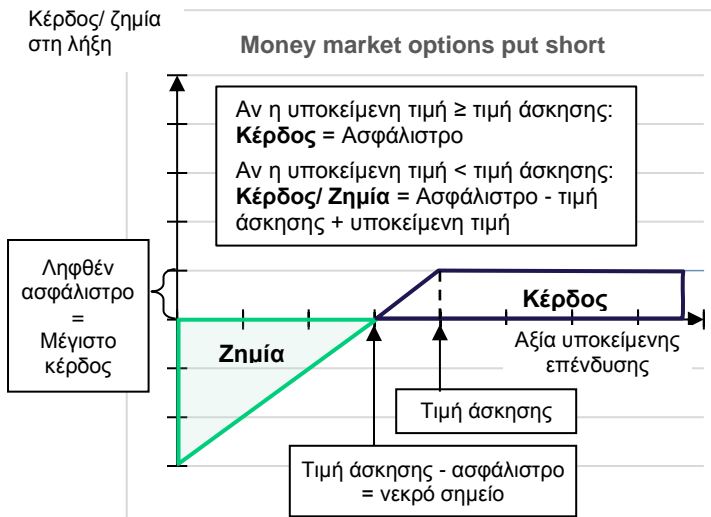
Κέρδος/ ζημία στη λήξη

Money market options put short

Αν η υποκείμενη τιμή ≥ τιμή άσκησης: **Κέρδος** = Ασφάλιστρο

Αν η υποκείμενη τιμή < τιμή άσκησης: **Κέρδος/ Ζημία** = Ασφάλιστρο - τιμή άσκησης + υποκείμενη τιμή

Ληφθέν ασφάλιστρο = Μέγιστο κέρδος

Κέρδος

Ζημία

Αξία υποκείμενης επένδυσης

Τιμή άσκησης

Τιμή άσκησης - ασφάλιστρο = νεκρό σημείο